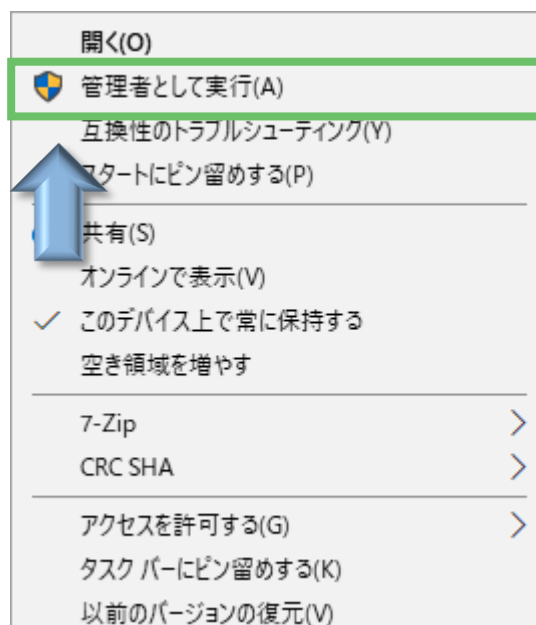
開く(O)
管理者として実行(A)
互換性のトラブルシューティング(Y)
スタートにピン留めする(P)

共有(S)
オンラインで表示(V)
このデバイス上で常に保持する
空き領域を増やす

7-Zip
CRC SHA

アクセスを許可する(G)
タスク バーにピン留めする(K)
以前のバージョンの復元(V)